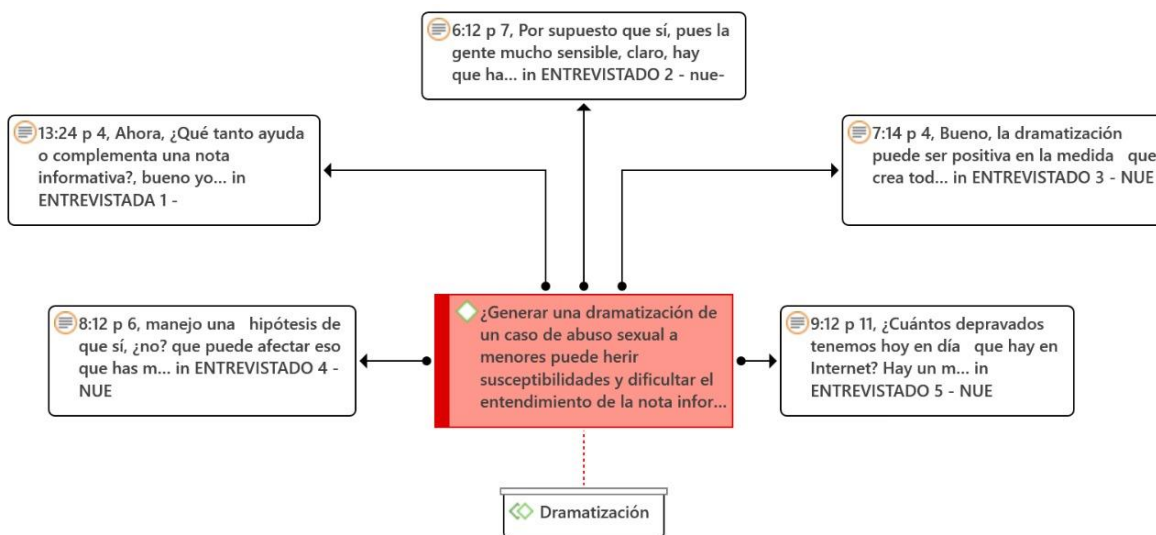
6:12 p 7, Por supuesto que sí, pues la gente mucho sensible, claro, hay que ha... in ENTREVISTADO 2 - nue-

13:24 p 4, Ahora, ¿Qué tanto ayuda o complementa una nota informativa?, bueno yo... in ENTREVISTADA 1 -

7:14 p 4, Bueno, la dramatización puede ser positiva en la medida que crea tod... in ENTREVISTADO 3 - NUE

8:12 p 6, manejo una hipótesis de que sí, ¿no? que puede afectar eso que has m... in ENTREVISTADO 4 - NUE

¿Generar una dramatización de un caso de abuso sexual a menores puede herir susceptibilidades y dificultar el entendimiento de la nota infor...

9:12 p 11, ¿Cuántos depravados tenemos hoy en día que hay en Internet? Hay un m... in ENTREVISTADO 5 - NUE

Dramatización